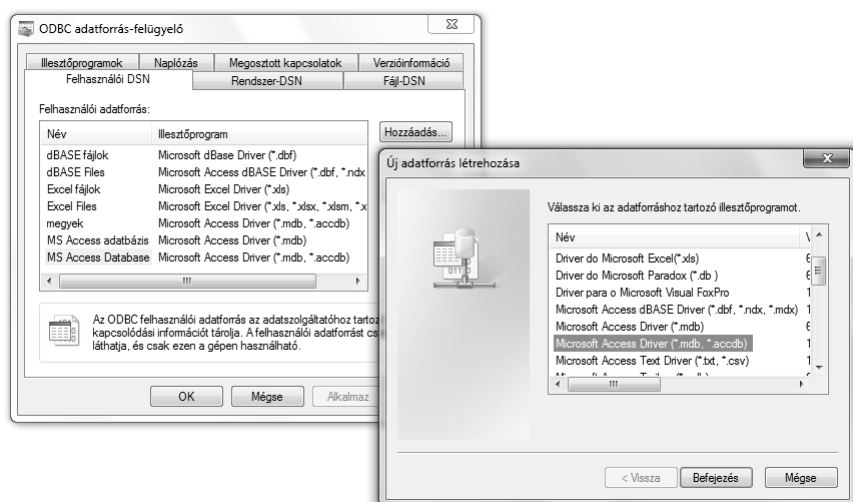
ODBC adatforrás-felügyelő

Illesztőprogramok | Naplózás | Megosztott kapcsolatok | Verzióinformáció
Felhasználói DSN | Rendszer-DSN | Fájl-DSN

Felhasználói adatforrás:

Hozzáadás...

| Név | Illesztőprogram |
|---|---|
| dBASE fájlok | Microsoft dBase Driver (*.dbf) |
| dBASE Files | Microsoft Access dBASE Driver (*.dbf, *.ndx |
| Excel fájlok | Microsoft Excel Driver (*.xls) |
| Excel Files | Microsoft Excel Driver (*.xls, *.xlsx, *.xlsm, *.x |
| megyek | Microsoft Access Driver (*.mdb, *.accdb) |
| MS Access adatbázis | Microsoft Access Driver (*.mdb) |
| MS Access Database | Microsoft Access Driver (*.mdb, *.accdb) |

Az ODBC felhasználói adatforrás az adatszolgáltatóhoz tartoz kapcsolódási információt tárolja. A felhasználói adatforrást cs láthatja, és csak ezen a gépen használható.

OK | Mégse | Alkalmaz

Új adatforrás létrehozása

Válassza ki az adatforráshoz tartozó illesztőprogramot.

| Név | V |
|---|---|
| Driver do Microsoft Excel(*.xls) | 6 |
| Driver do Microsoft Paradox (*.db ) | 6 |
| Driver para o Microsoft Visual FoxPro | 1 |
| Microsoft Access dBASE Driver (*.dbf, *.ndx, *.mdx) | 1 |
| Microsoft Access Driver (*.mdb) | 6 |
| Microsoft Access Driver (*.mdb, *.accdb) | 1 |
| Microsoft Access Text Driver (*.txt, *.csv) | 1 |
| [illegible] | |

< Vissza | Befejezés | Mégse